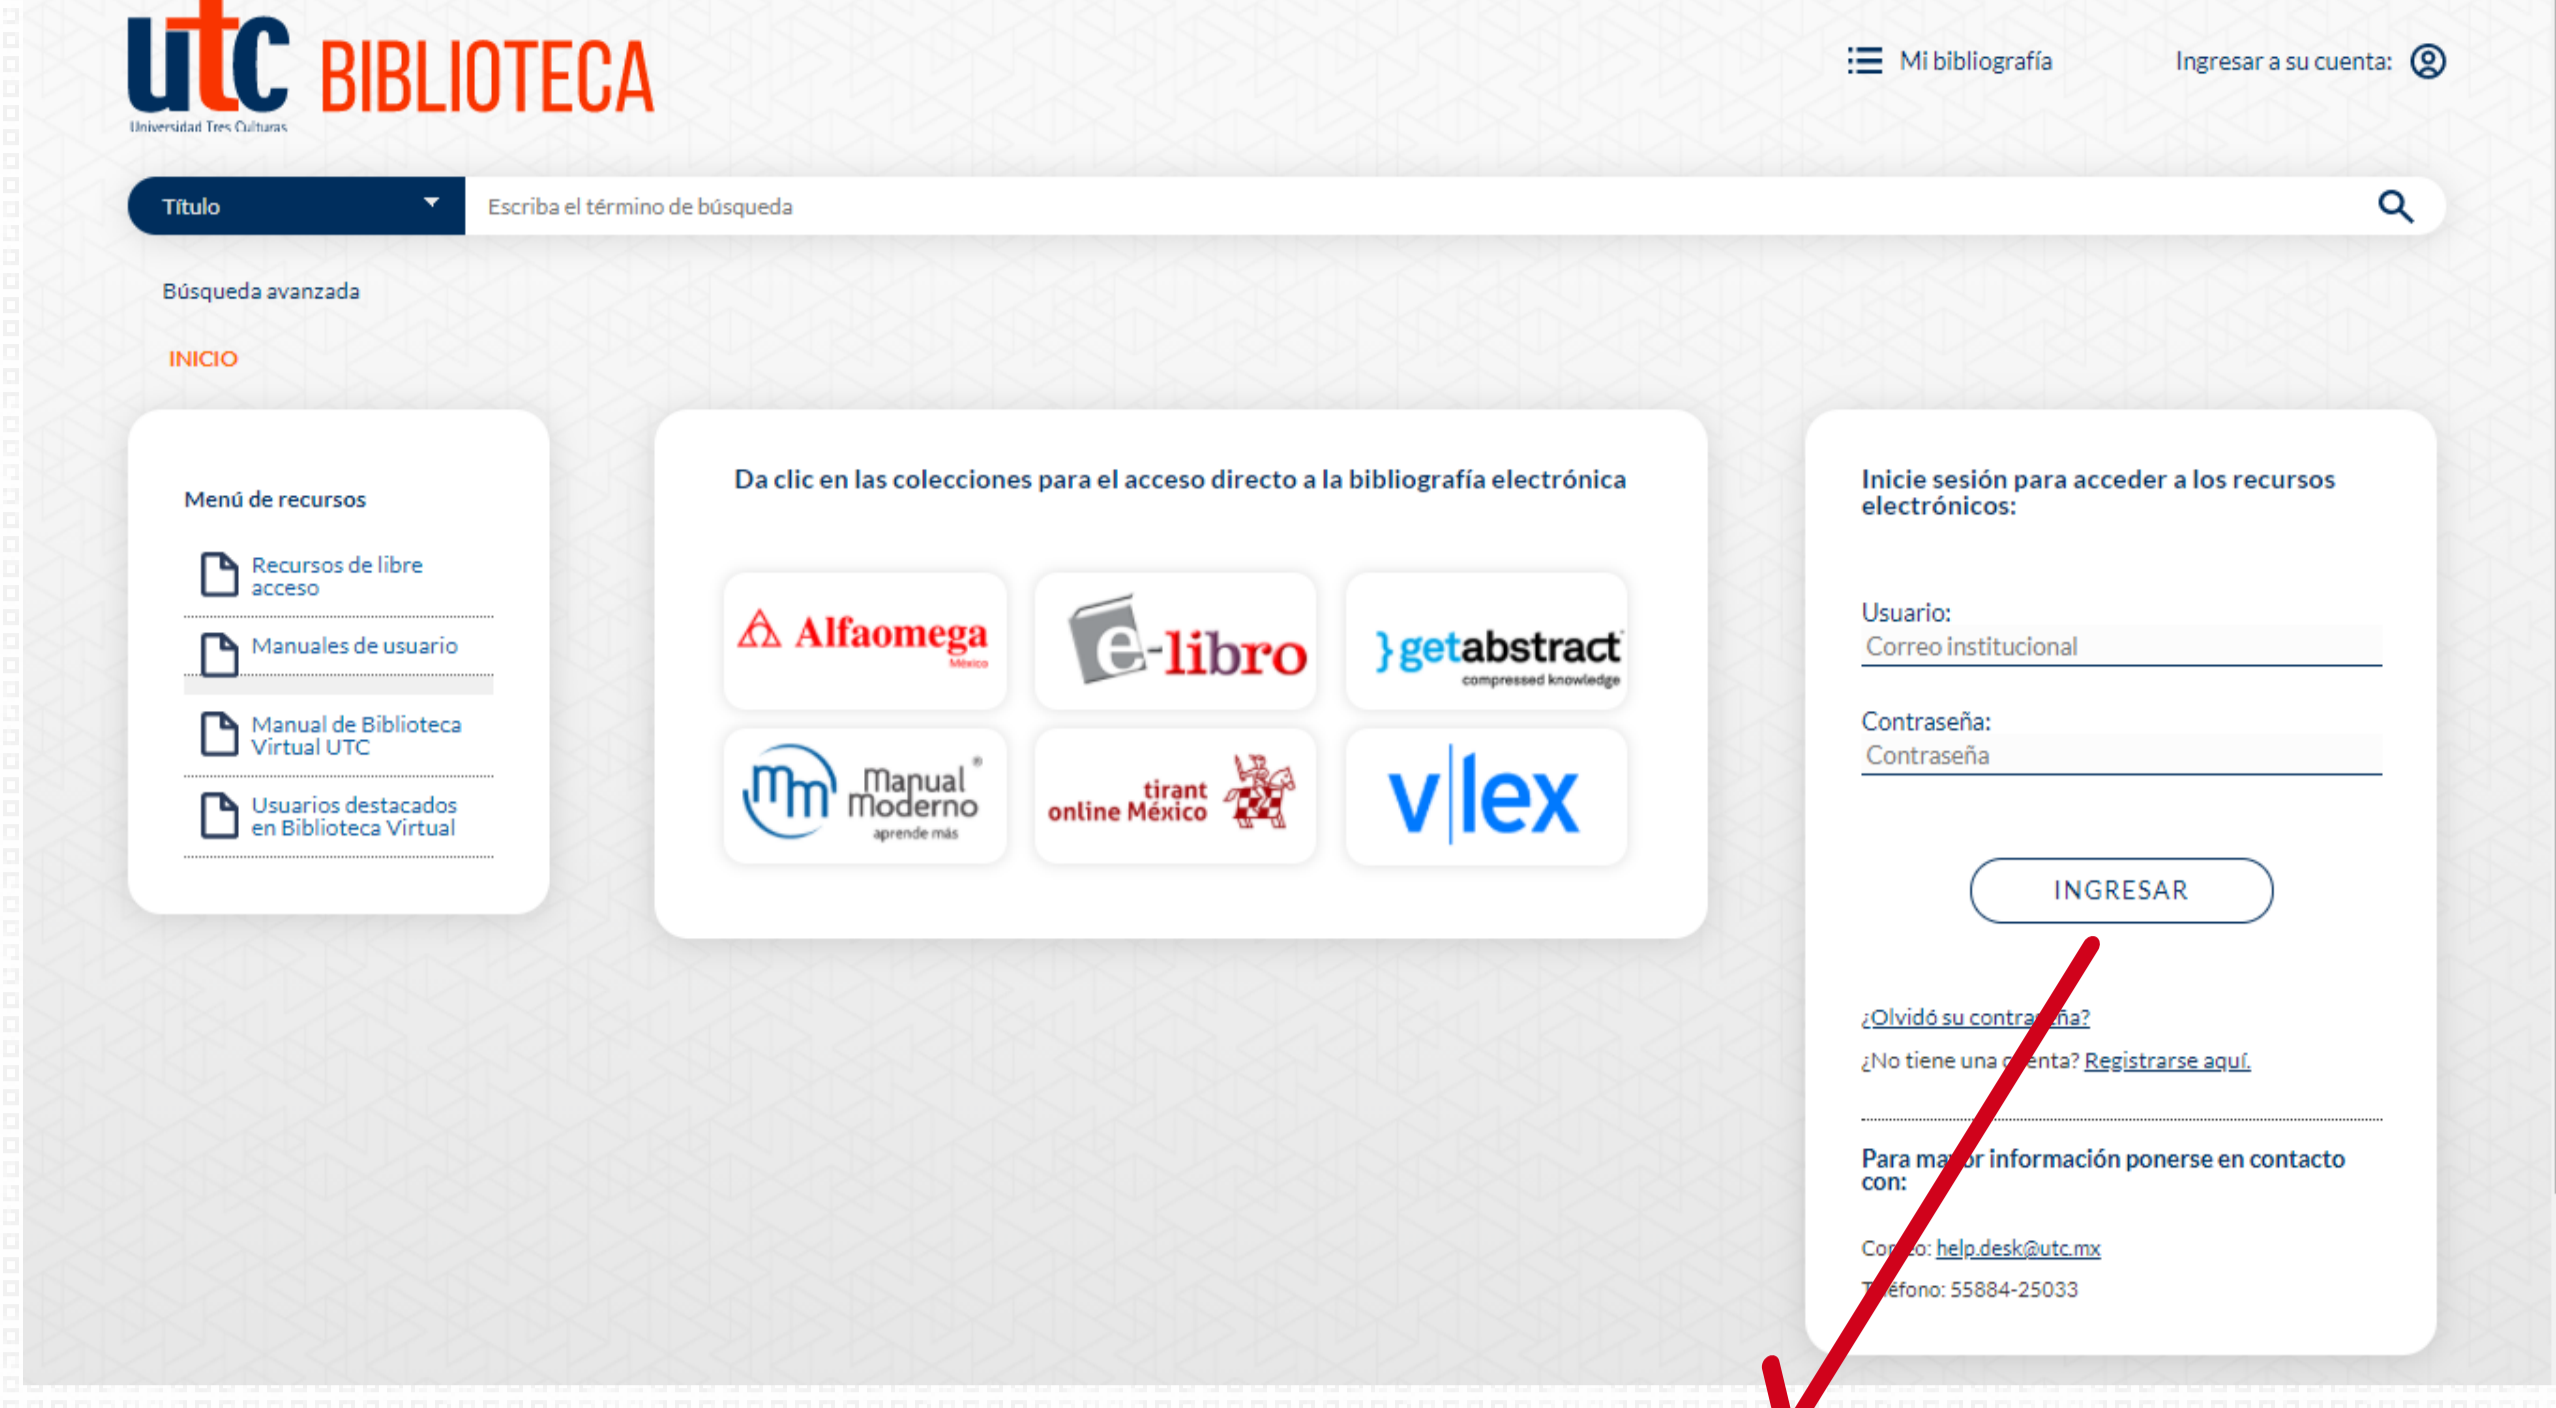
utc Universidad Tres Culturas BIBLIOTECA

Mi bibliografía

Ingresar a su cuenta:

Título

Escriba el término de búsqueda

Búsqueda avanzada

INICIO

Menú de recursos

Recursos de libre acceso

Manuales de usuario

Manual de Biblioteca Virtual UTC

Usuarios destacados en Biblioteca Virtual

Da clic en las colecciones para el acceso directo a la bibliografía electrónica

Alfaomega México

e-libro

getabstract compressed knowledge

Manual Moderno aprende más

tirant online México

vlex

Inicie sesión para acceder a los recursos electrónicos:

Usuario:

Correo institucional

Contraseña:

Contraseña

INGRESAR

¿Olvidó su contra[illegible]ña?

¿No tiene una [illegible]enta? Registrarse aquí.

Para ma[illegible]r información ponerse en contacto con:

Co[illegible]o: help.desk@utc.mx

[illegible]éfono: 55884-25033